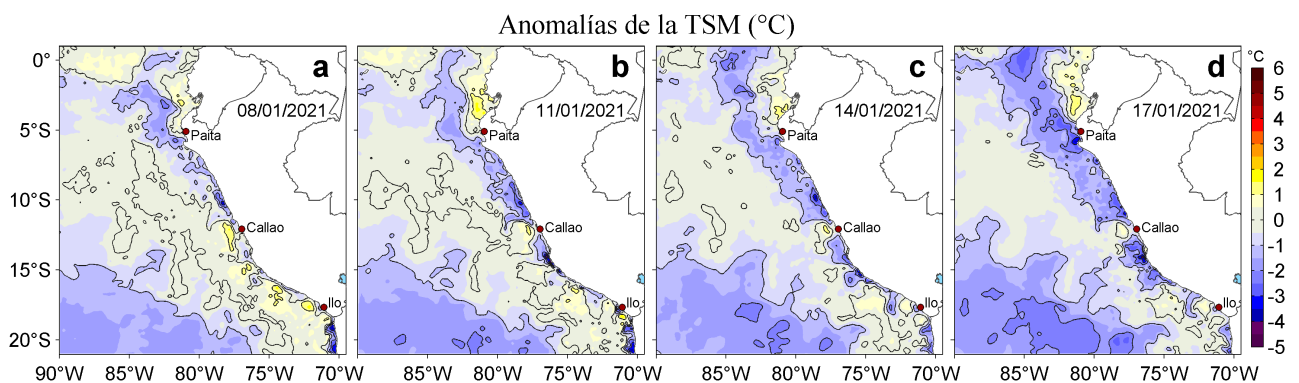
Anomalías de la TSM (°C)

0°
5°S
10°S
15°S
20°S

a
08/01/2021
Paita
Callao
Ilo

b
11/01/2021
Paita
Callao
Ilo

c
14/01/2021
Paita
Callao
Ilo

d
17/01/2021
Paita
Callao
Ilo

90°W 85°W 80°W 75°W 70°W 85°W 80°W 75°W 70°W 85°W 80°W 75°W 70°W 85°W 80°W 75°W 70°W

°C
6
5
4
3
2
1
0
-1
-2
-3
-4
-5